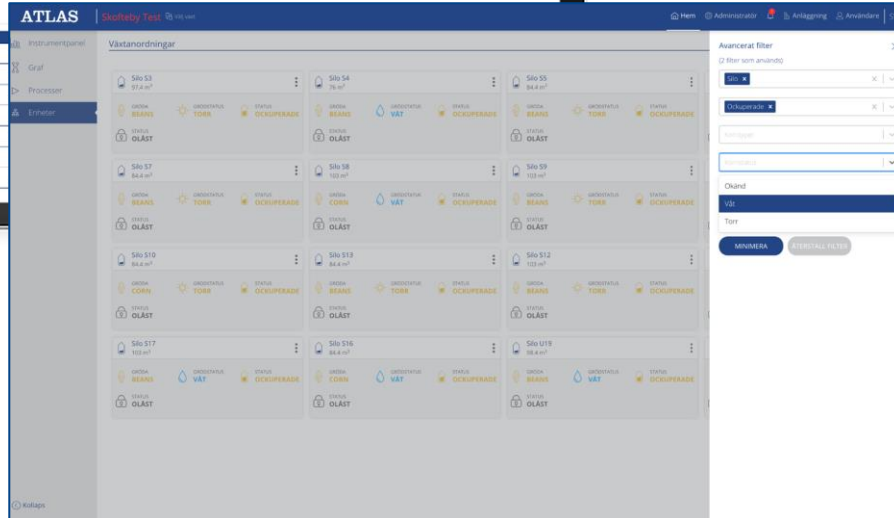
ATLAS | Skofteby Test Välj plats

Hem Administratör Anläggning Användare

Instrumentpanel
Graf
Processer
Enheter

Växtanordningar

Silo S3
57,4 m³
GRÖDA BEANS
GRÖDSTATUS TORR
STATUS OCKUPERADE
STATUS OLÅST

Silo S4
76 m³
GRÖDA BEANS
GRÖDSTATUS VÅT
STATUS OCKUPERADE
STATUS OLÅST

Silo S5
84,4 m³
GRÖDA BEANS
GRÖDSTATUS TORR
STATUS OCKUPERADE
STATUS OLÅST

Silo S7
84,4 m³
GRÖDA BEANS
GRÖDSTATUS TORR
STATUS OCKUPERADE
STATUS OLÅST

Silo S8
160 m³
GRÖDA CORN
GRÖDSTATUS VÅT
STATUS OCKUPERADE
STATUS OLÅST

Silo S9
103 m³
GRÖDA BEANS
GRÖDSTATUS TORR
STATUS OCKUPERADE
STATUS OLÅST

Silo S10
84,4 m³
GRÖDA CORN
GRÖDSTATUS TORR
STATUS OCKUPERADE
STATUS OLÅST

Silo S13
84,4 m³
GRÖDA CORN
GRÖDSTATUS TORR
STATUS OCKUPERADE
STATUS OLÅST

Silo S12
103 m³
GRÖDA BEANS
GRÖDSTATUS TORR
STATUS OCKUPERADE
STATUS OLÅST

Silo S17
103 m³
GRÖDA BEANS
GRÖDSTATUS VÅT
STATUS OCKUPERADE
STATUS OLÅST

Silo S16
84,4 m³
GRÖDA CORN
GRÖDSTATUS VÅT
STATUS OCKUPERADE
STATUS OLÅST

Silo U19
58,4 m³
GRÖDA BEANS
GRÖDSTATUS VÅT
STATUS OCKUPERADE
STATUS OLÅST

Avancerat filter
(2 filter som används)
Silo ×
Ockuperade ×
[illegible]
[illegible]
Okänd
Våt
Torr
MINIMERA
ÅTERSTÄLL FILTER

Kollaps